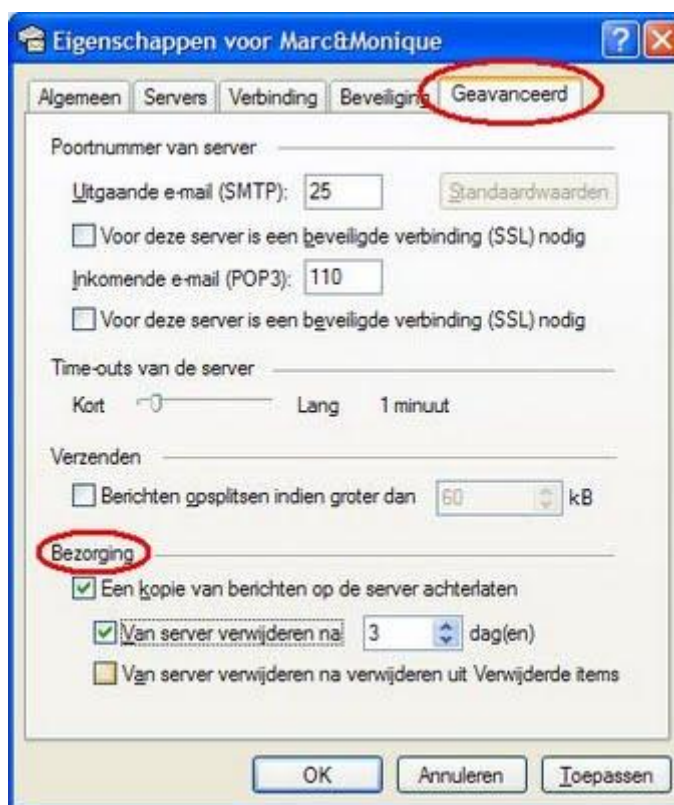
Eigenschappen voor Marc&Monique

Algemeen | Servers | Verbinding | Beveiliging | Geavanceerd

Poortnummer van server

Uitgaande e-mail (SMTP): 25 Standaardwaarden

Voor deze server is een beveiligde verbinding (SSL) nodig

Inkomende e-mail (POP3): 110

Voor deze server is een beveiligde verbinding (SSL) nodig

Time-outs van de server

Kort Lang 1 minuut

Verzenden

Berichten opsplitsen indien groter dan 60 kB

Bezorging

Een kopie van berichten op de server achterlaten

Van server verwijderen na 3 dag(en)

Van server verwijderen na verwijderen uit Verwijderde items

OK Annuleren Toepassen